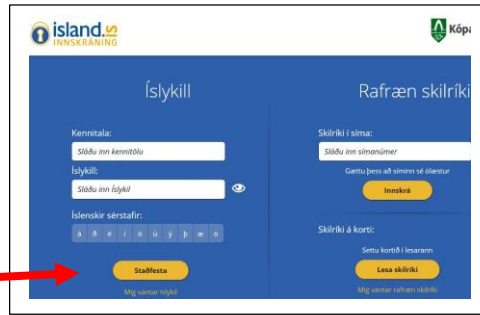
island.is
INNSKRÁNING

Kópa

Íslykill

Kennitala:
Sláðu inn kennitölu
Íslykill:
Sláðu inn Íslykil
Íslenskir sérstafir:
á ð é í ó ú ý þ æ ö
Staðfesta
Mig vantar Íslykil

Rafræn skilríki

Skilríki í síma:
Sláðu inn símanúmer
Gættu þess að síminn sé ólæstur
Innskrá

Skilríki á korti:
Settu kortið í lesarann
Lesa skilríki
Mig vantar rafræn skilríki